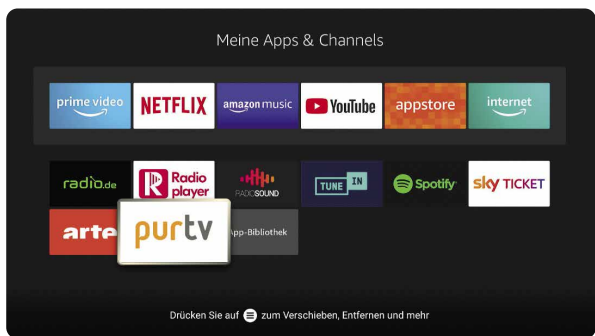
Meine Apps & Channels

prime video
NETFLIX
amazon music
YouTube
appstore
internet

radio.de
Radio player
RADIOSOUND
TUNE IN
Spotify
sky TICKET
arte
purtv
App-Bibliothek

Drücken Sie auf ☰ zum Verschieben, Entfernen und mehr